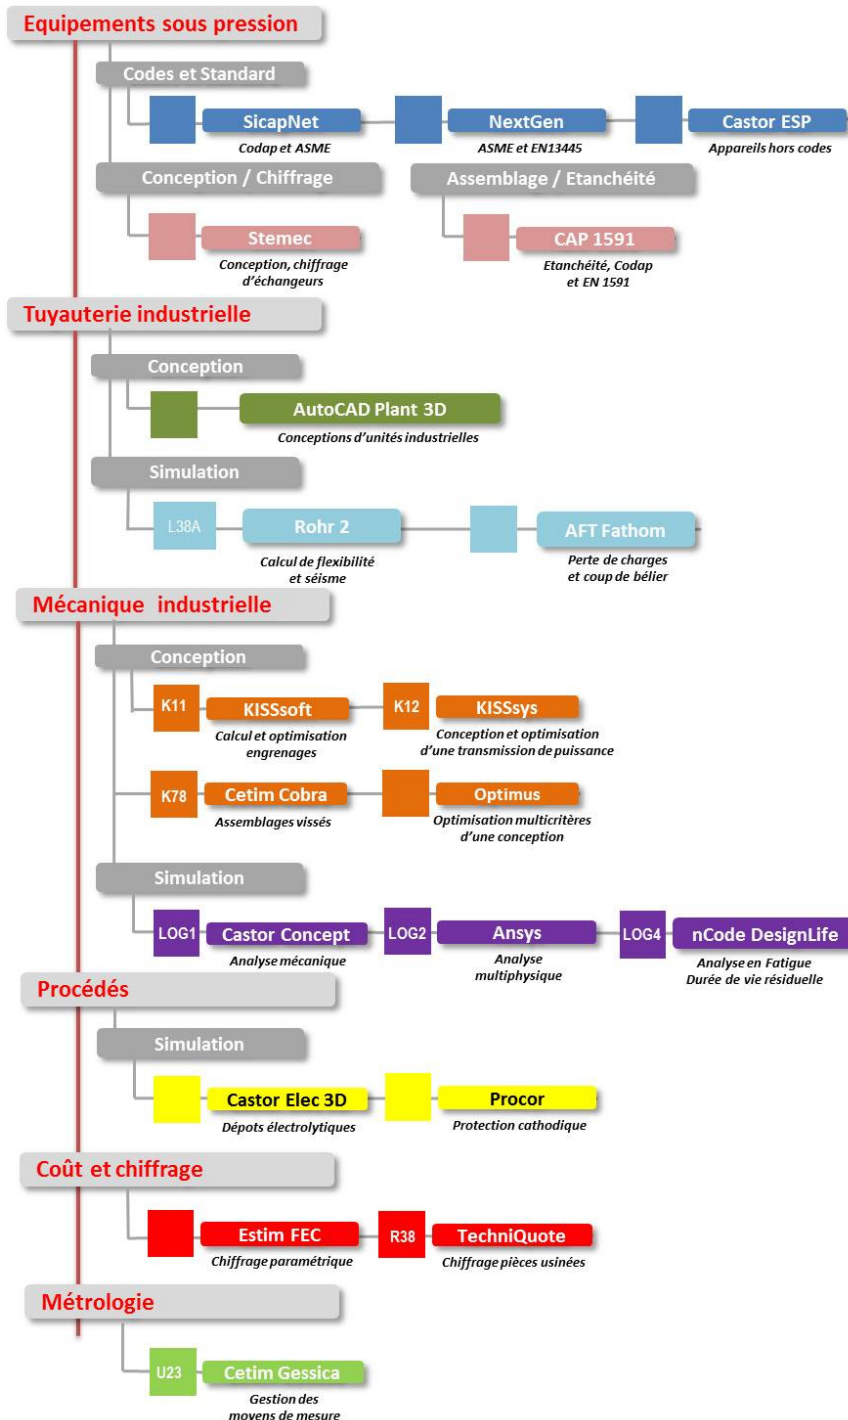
Equipements sous pression

Codes et Standard

SicapNet
Codap et ASME

NextGen
ASME et EN13445

Castor ESP
Appareils hors codes

Conception / Chiffrage

Stemec
Conception, chiffrage d'échangeurs

Assemblage / Etanchéité

CAP 1591
Etanchéité, Codap et EN 1591

Tuyauterie industrielle

Conception

AutoCAD Plant 3D
Conceptions d'unités industrielles

Simulation

L38A

Rohr 2
Calcul de flexibilité et séisme

AFT Fathom
Perte de charges et coup de bélier

Mécanique industrielle

Conception

K11

KISSsoft
Calcul et optimisation engrenages

K12

KISSsys
Conception et optimisation d'une transmission de puissance

K78

Cetim Cobra
Assemblages vissés

Optimus
Optimisation multicritères d'une conception

Simulation

LOG1

Castor Concept
Analyse mécanique

LOG2

Ansys
Analyse multiphysique

LOG4

nCode DesignLife
Analyse en Fatigue
Durée de vie résiduelle

Procédés

Simulation

Castor Elec 3D
Dépots électrolytiques

Procor
Protection cathodique

Coût et chiffrage

Estim FEC
Chiffrage paramétrique

R38

TechniQuote
Chiffrage pièces usinées

Métrologie

U23

Cetim Gessica
Gestion des moyens de mesure